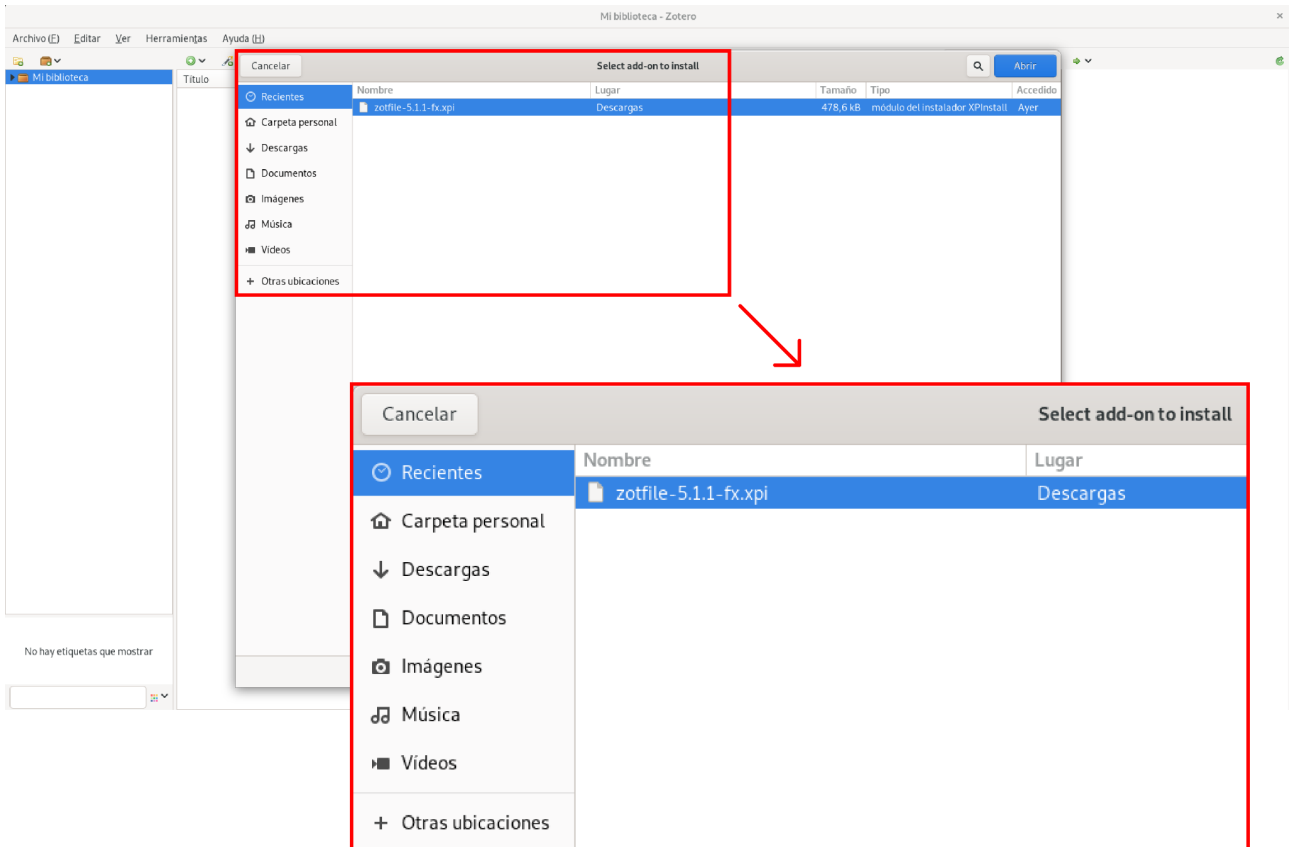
Mi biblioteca - Zotero

Archivo (F) Editar Ver Herramientas Ayuda (H)

Mi biblioteca

Título

No hay etiquetas que mostrar

Cancelar

Select add-on to install

Abrir

Recientes
Carpeta personal
Descargas
Documentos
Imágenes
Música
Vídeos
+ Otras ubicaciones

| Nombre | Lugar | Tamaño | Tipo | Accedido |
|---|---|---|---|---|
| zotfile-5.1.1-fx.xpi | Descargas | 478,6 kB | módulo del instalador XPInstall | Ayer |

Cancelar

Select add-on to install

Recientes
Carpeta personal
Descargas
Documentos
Imágenes
Música
Vídeos
+ Otras ubicaciones

| Nombre | Lugar |
|---|---|
| zotfile-5.1.1-fx.xpi | Descargas |